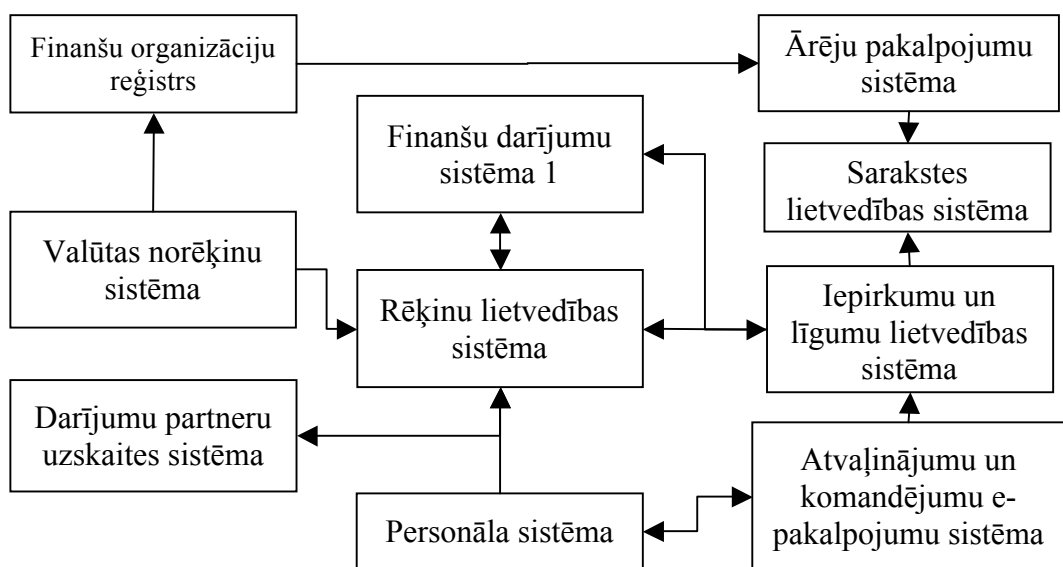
Finanšu organizāciju reģistrs

Ārēju pakalpojumu sistēma

Finanšu darījumu sistēma 1

Sarakstes lietvedības sistēma

Valūtas norēķinu sistēma

Rēķinu lietvedības sistēma

Iepirkumu un līgumu lietvedības sistēma

Darījumu partneru uzskaites sistēma

Atvaļinājumu un komandējumu e-pakalpojumu sistēma

Personāla sistēma